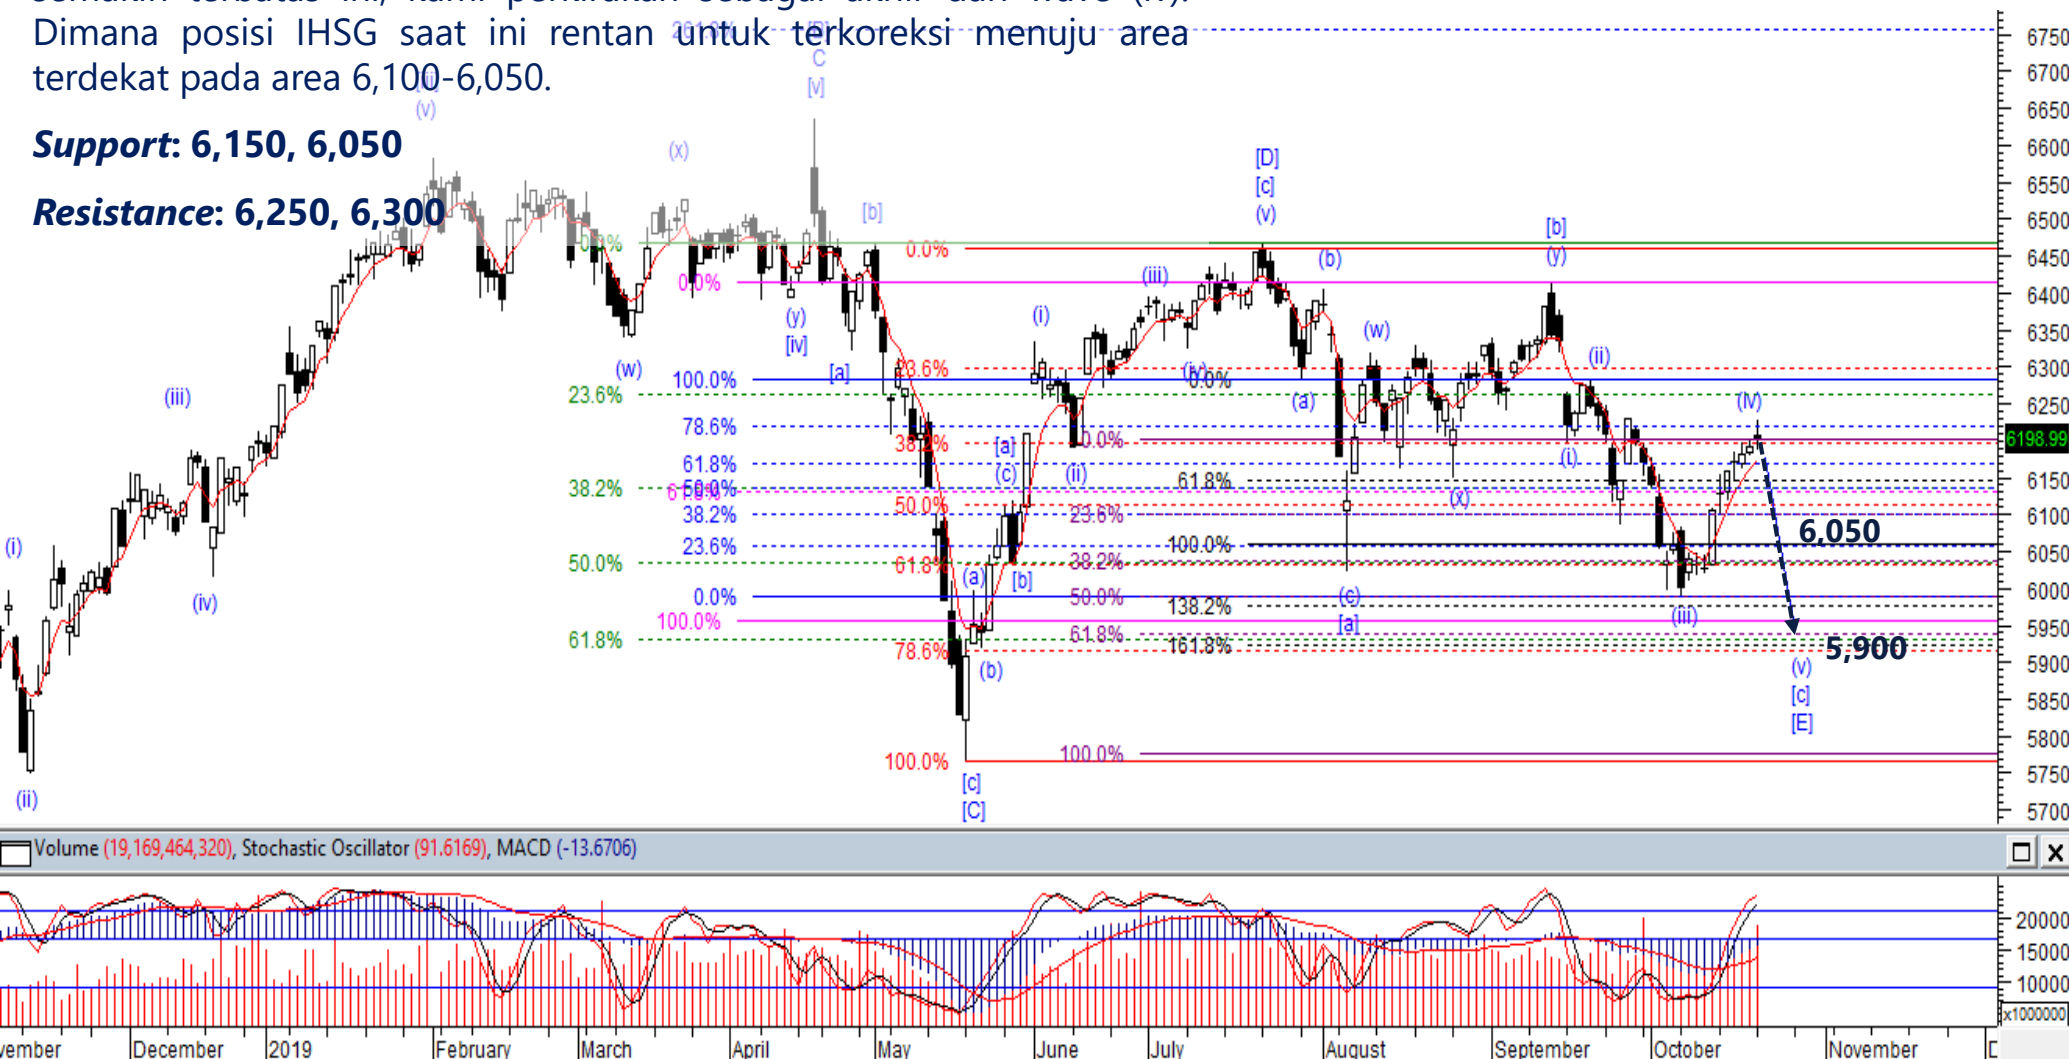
semakin terbatas ini, kami perkirakan sebagai akhir dari wave (iv). Dimana posisi IHSG saat ini rentan untuk terkoreksi menuju area terdekat pada area 6,100-6,050.

***Support*: 6,150, 6,050**

***Resistance*: 6,250, 6,300**

6750
6700
6650
6600
6550
6500
6450
6400
6350
6300
6250
6198.99
6150
6100
6050
6000
5950
5900
5850
5800
5750
5700

[D]
[c]
(v)
[b]
(y)
(b)
(iii)
(i)
(w)
(ii)
(iv)
(a)
(i)
(x)
(c)
[a]
(iii)
(v)
[c]
[E]
6,050
5,900
C
[v]
(v)
(x)
[b]
(y)
[iv]
[a]
(w)
(iii)
(i)
(iv)
(ii)
[a]
(c)
[b]
(ii)
(a)
(b)
[c]
[C]

0.0%
23.6%
38.2%
50.0%
61.8%
78.6%
100.0%
100.0%
78.6%
61.8%
50.0%
38.2%
23.6%
0.0%
100.0%
23.6%
38.2%
50.0%
61.8%
0.0%
0.0%
23.6%
38.2%
50.0%
61.8%
100.0%
61.8%
100.0%
138.2%
161.8%

Volume (19,169,464,320), Stochastic Oscillator (91.6169), MACD (-13.6706)

20000
15000
10000
x1000000

vember
December
2019
February
March
April
May
June
July
August
September
October
November